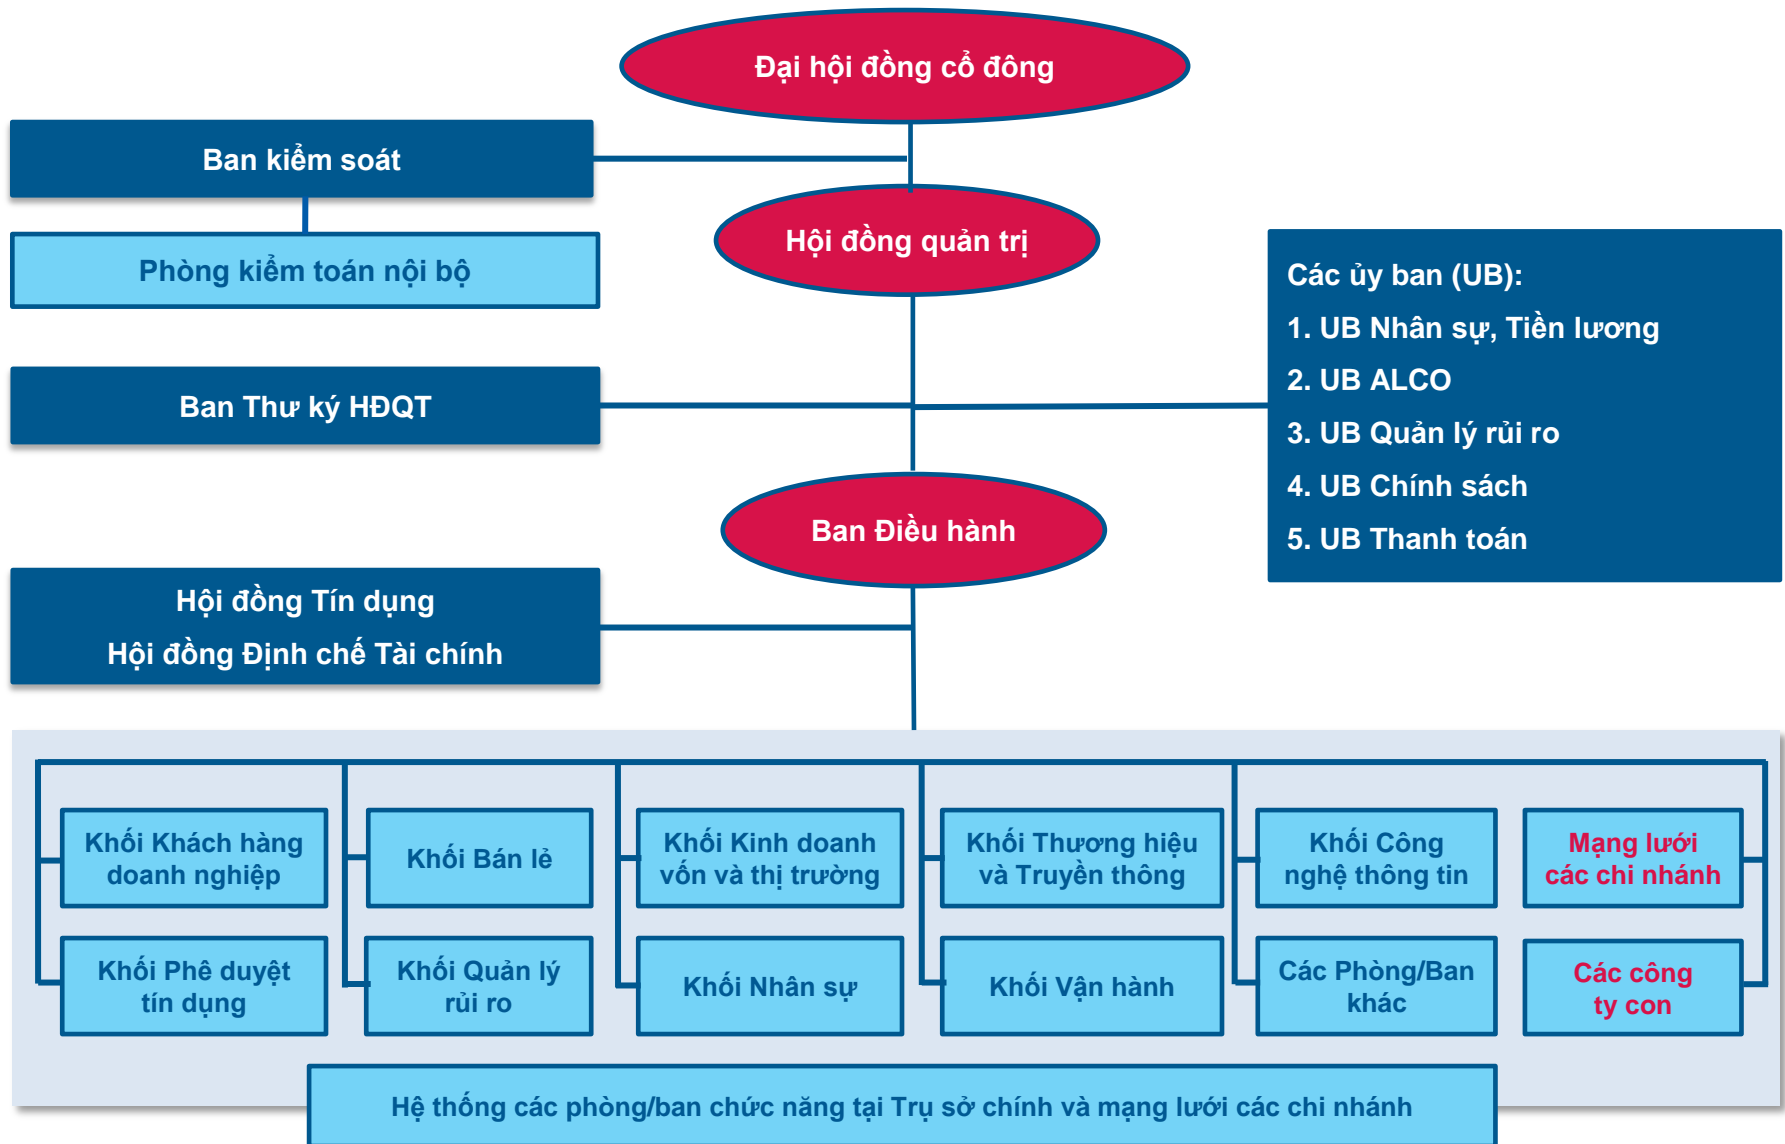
Đại hội đồng cổ đông

Ban kiểm soát

Phòng kiểm toán nội bộ

Hội đồng quản trị

Các ủy ban (UB):
1. UB Nhân sự, Tiền lương
2. UB ALCO
3. UB Quản lý rủi ro
4. UB Chính sách
5. UB Thanh toán

Ban Thư ký HĐQT

Ban Điều hành

Hội đồng Tín dụng
Hội đồng Định chế Tài chính

Khối Khách hàng doanh nghiệp

Khối Bán lẻ

Khối Kinh doanh vốn và thị trường

Khối Thương hiệu và Truyền thông

Khối Công nghệ thông tin

Mạng lưới các chi nhánh

Khối Phê duyệt tín dụng

Khối Quản lý rủi ro

Khối Nhân sự

Khối Vận hành

Các Phòng/Ban khác

Các công ty con

Hệ thống các phòng/ban chức năng tại Trụ sở chính và mạng lưới các chi nhánh